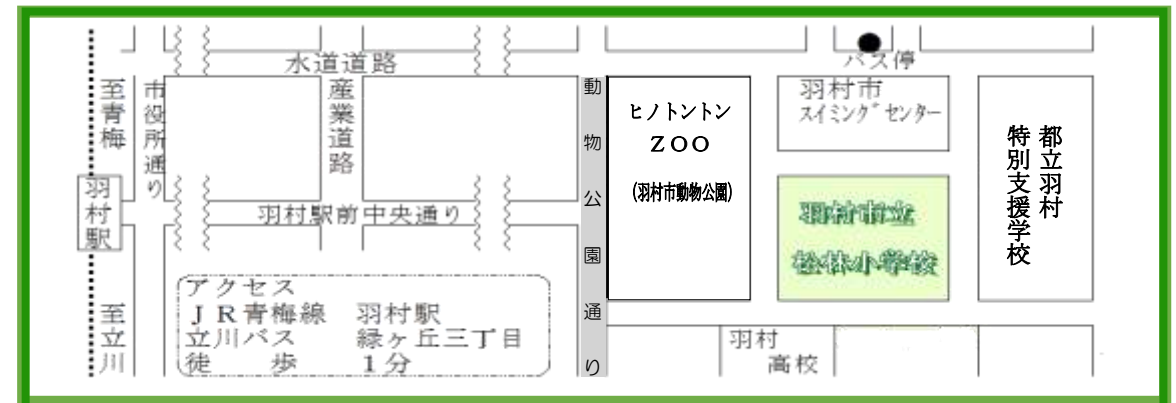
水道道路

バス停

至青梅

市役所通り

産業道路

動物公園通り

ヒノトントン ZOO

(羽村市動物公園)

羽村市 スイミングセンター

都立羽村特別支援学校

羽村市立 松林小学校

羽村駅

羽村駅前中央通り

至立川

アクセス
JR青梅線　羽村駅
立川バス　緑ヶ丘三丁目
徒　歩　1分

羽村 高校